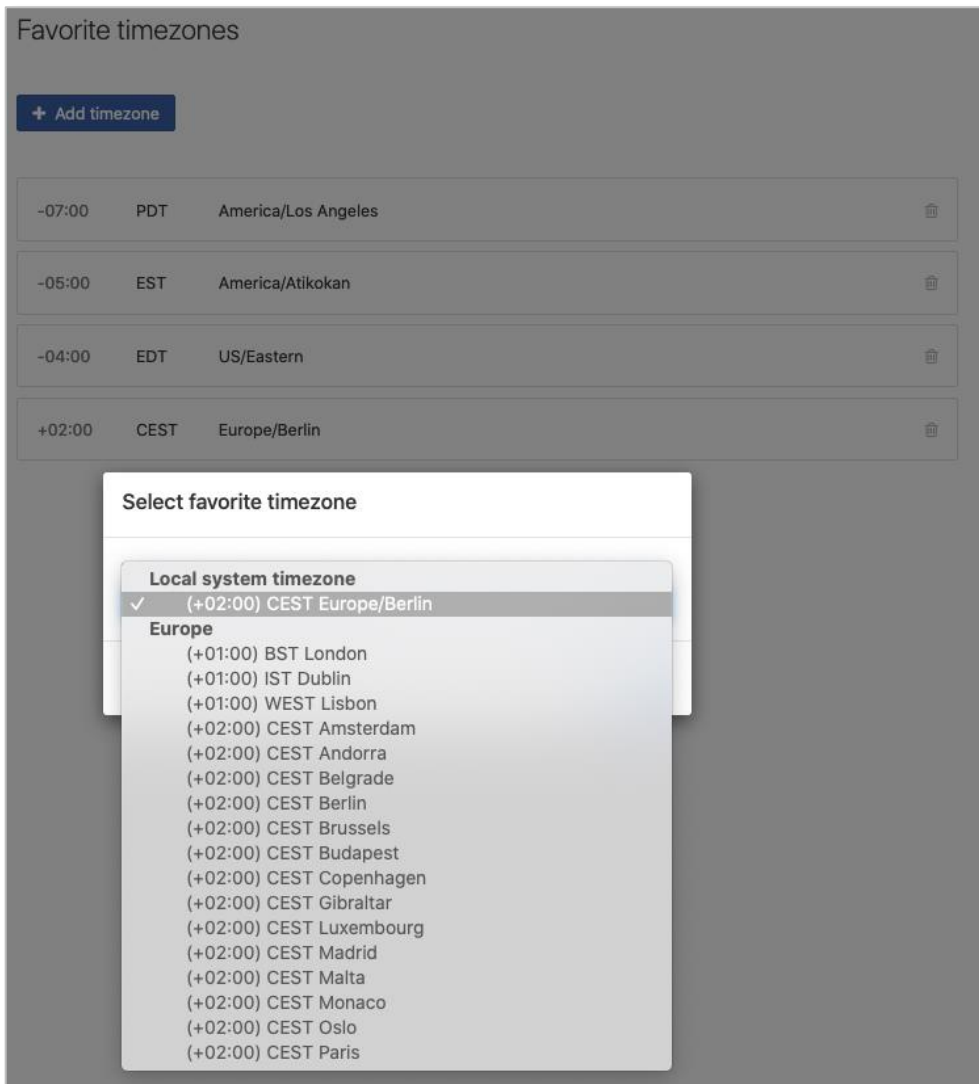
Favorite timezones

+ Add timezone

| | | |
|---|---|---|
| -07:00 | PDT | America/Los Angeles |
| -05:00 | EST | America/Atikokan |
| -04:00 | EDT | US/Eastern |
| +02:00 | CEST | Europe/Berlin |

Select favorite timezone

Local system timezone
✓ (+02:00) CEST Europe/Berlin
Europe
(+01:00) BST London
(+01:00) IST Dublin
(+01:00) WEST Lisbon
(+02:00) CEST Amsterdam
(+02:00) CEST Andorra
(+02:00) CEST Belgrade
(+02:00) CEST Berlin
(+02:00) CEST Brussels
(+02:00) CEST Budapest
(+02:00) CEST Copenhagen
(+02:00) CEST Gibraltar
(+02:00) CEST Luxembourg
(+02:00) CEST Madrid
(+02:00) CEST Malta
(+02:00) CEST Monaco
(+02:00) CEST Oslo
(+02:00) CEST Paris